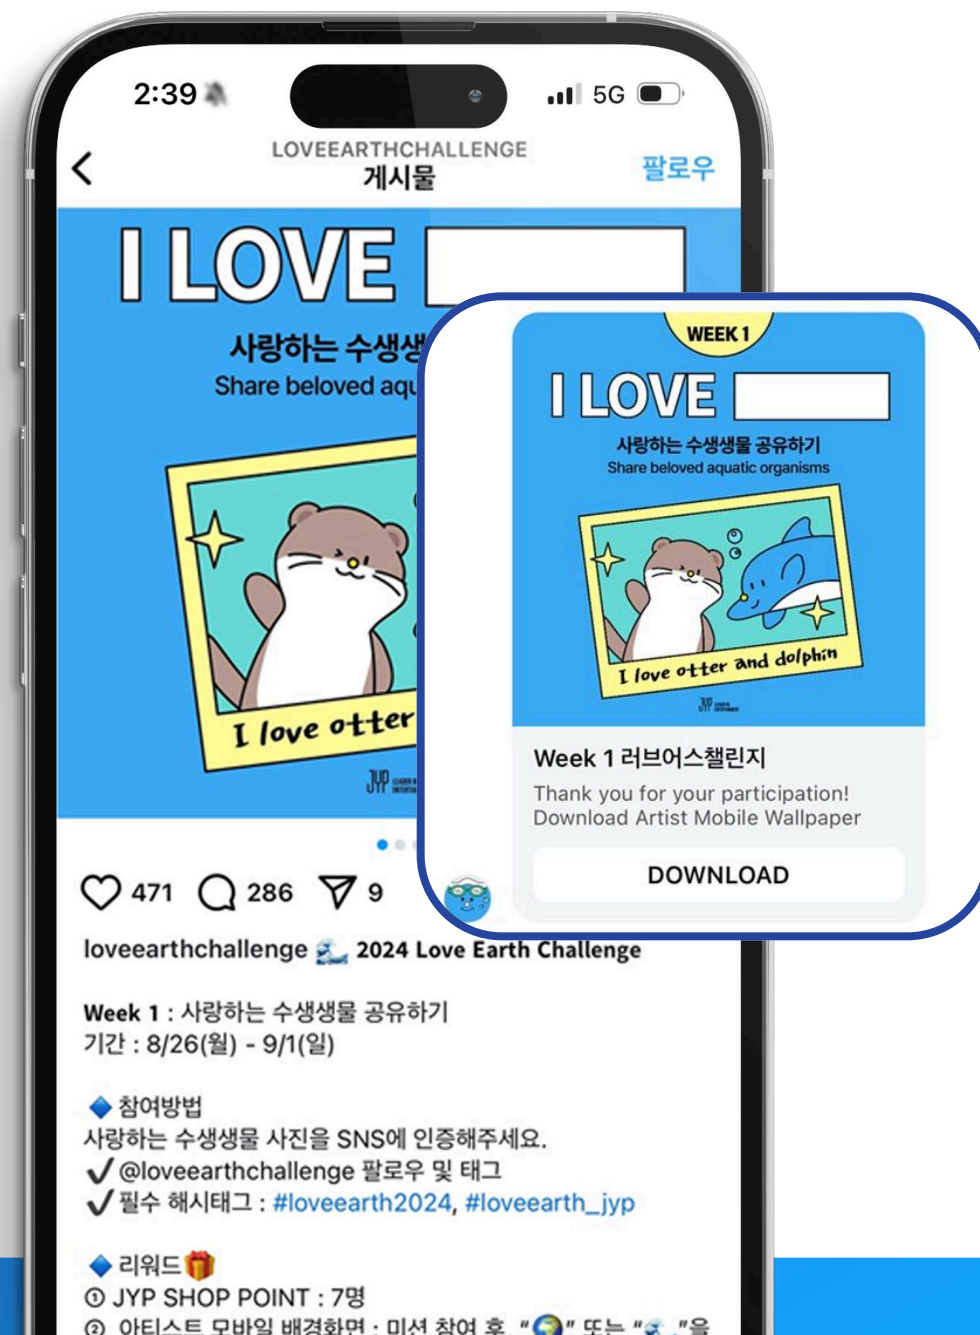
2:39

5G

LOVEEARTHCHALLENGE
게시물

팔로우

I LOVE

사랑하는 수생생

Share beloved aqu

I love otter

JYP

WEEK 1

I LOVE

사랑하는 수생생물 공유하기
Share beloved aquatic organisms

I love otter and dolphin

JYP

Week 1 러브어스챌린지

Thank you for your participation!
Download Artist Mobile Wallpaper

DOWNLOAD

471 286 9

loveearthchallenge 2024 Love Earth Challenge

Week 1 : 사랑하는 수생생물 공유하기
기간 : 8/26(월) - 9/1(일)

참여방법
사랑하는 수생생물 사진을 SNS에 인증해주세요.
✓@loveearthchallenge 팔로우 및 태그
✓필수 해시태그 : #loveearth2024, #loveearth_jyp

리워드
① JYP SHOP POINT : 7명
② 아티스트 모바일 배경화면 : 미션 참여 후 "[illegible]" 또는 "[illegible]"을